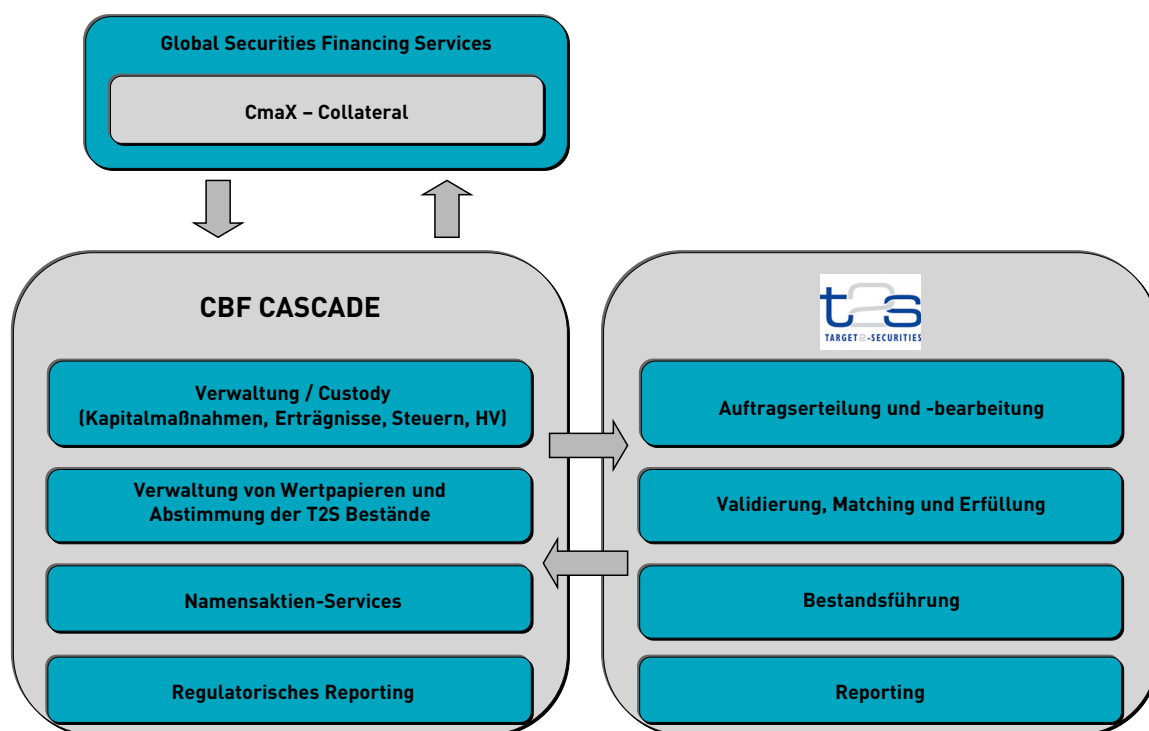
Global Securities Financing Services

CmaX – Collateral

CBF CASCADE

Verwaltung / Custody (Kapitalmaßnahmen, Erträgnisse, Steuern, HV)

Verwaltung von Wertpapieren und Abstimmung der T2S Bestände

Namensaktien-Services

Regulatorisches Reporting

t2s
TARGET2-SECURITIES

Auftragserteilung und -bearbeitung

Validierung, Matching und Erfüllung

Bestandsführung

Reporting